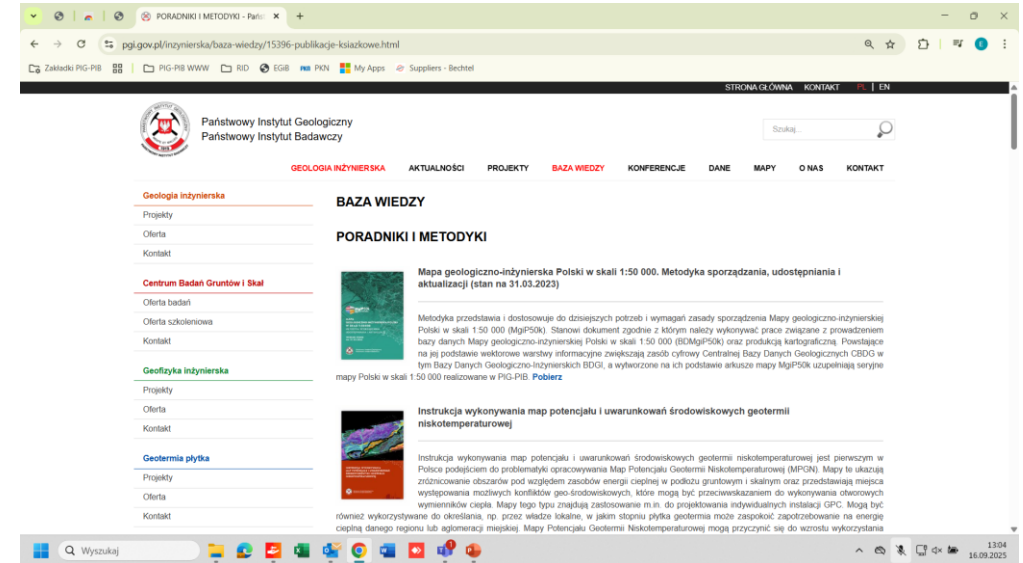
PORADNIKI I METODYKI - Państ ×
+
pgi.gov.pl/inzynierska/baza-wiedzy/15396-publikacje-ksiazkowe.html
Zakładki PIG-PIB | PIG-PIB WWW | RID | EGiB | PKN | My Apps | Suppliers - Bechtel

STRONA GŁÓWNA KONTAKT PL | EN

Państwowy Instytut Geologiczny
Państwowy Instytut Badawczy

Szukaj...

GEOLOGIA INŻYNIERSKA AKTUALNOŚCI PROJEKTY BAZA WIEDZY KONFERENCJE DANE MAPY O NAS KONTAKT

Geologia inżynierska
Projekty
Oferta
Kontakt

Centrum Badań Gruntów i Skał
Oferta badań
Oferta szkoleniowa
Kontakt

Geofizyka inżynierska
Projekty
Oferta
Kontakt

Geotermia płytka
Projekty
Oferta
Kontakt

BAZA WIEDZY

PORADNIKI I METODYKI

Mapa geologiczno-inżynierska Polski w skali 1:50 000. Metodyka sporządzania, udostępniania i aktualizacji (stan na 31.03.2023)

Metodyka przedstawia i dostosowuje do dzisiejszych potrzeb i wymagań zasady sporządzenia Mapy geologiczno-inżynierskiej Polski w skali 1:50 000 (MgiP50k). Stanowi dokument zgodnie z którym należy wykonywać prace związane z prowadzeniem bazy danych Mapy geologiczno-inżynierskiej Polski w skali 1:50 000 (BDMgiP50k) oraz produkcją kartograficzną. Powstające na jej podstawie wektorowe warstwy informacyjne zwiększają zasób cyfrowy Centralnej Bazy Danych Geologicznych CBDG w tym Bazy Danych Geologiczno-Inżynierskich BDGI, a wytworzone na ich podstawie arkusze mapy MgiP50k uzupełniają seryjne mapy Polski w skali 1:50 000 realizowane w PIG-PIB. Pobierz

Instrukcja wykonywania map potencjału i uwarunkowań środowiskowych geotermii niskotemperaturowej

Instrukcja wykonywania map potencjału i uwarunkowań środowiskowych geotermii niskotemperaturowej jest pierwszym w Polsce podejściem do problematyki opracowywania Map Potencjału Geotermii Niskotemperaturowej (MPGN). Mapy te ukazują zróżnicowanie obszarów pod względem zasobów energii cieplnej w podłożu gruntowym i skalnym oraz przedstawiają miejsca występowania możliwych konfliktów geo-środowiskowych, które mogą być przeciwwskazaniem do wykonywania otworowych wymienników ciepła. Mapy tego typu znajdują zastosowanie m.in. do projektowania indywidualnych instalacji GPC. Mogą być również wykorzystywane do określania, np. przez władze lokalne, w jakim stopniu płytka geotermia może zaspokoić zapotrzebowanie na energię cieplną danego regionu lub aglomeracji miejskiej. Mapy Potencjału Geotermii Niskotemperaturowej mogą przyczynić się do wzrostu wykorzystania

Wyszukaj
13:04
16.09.2025